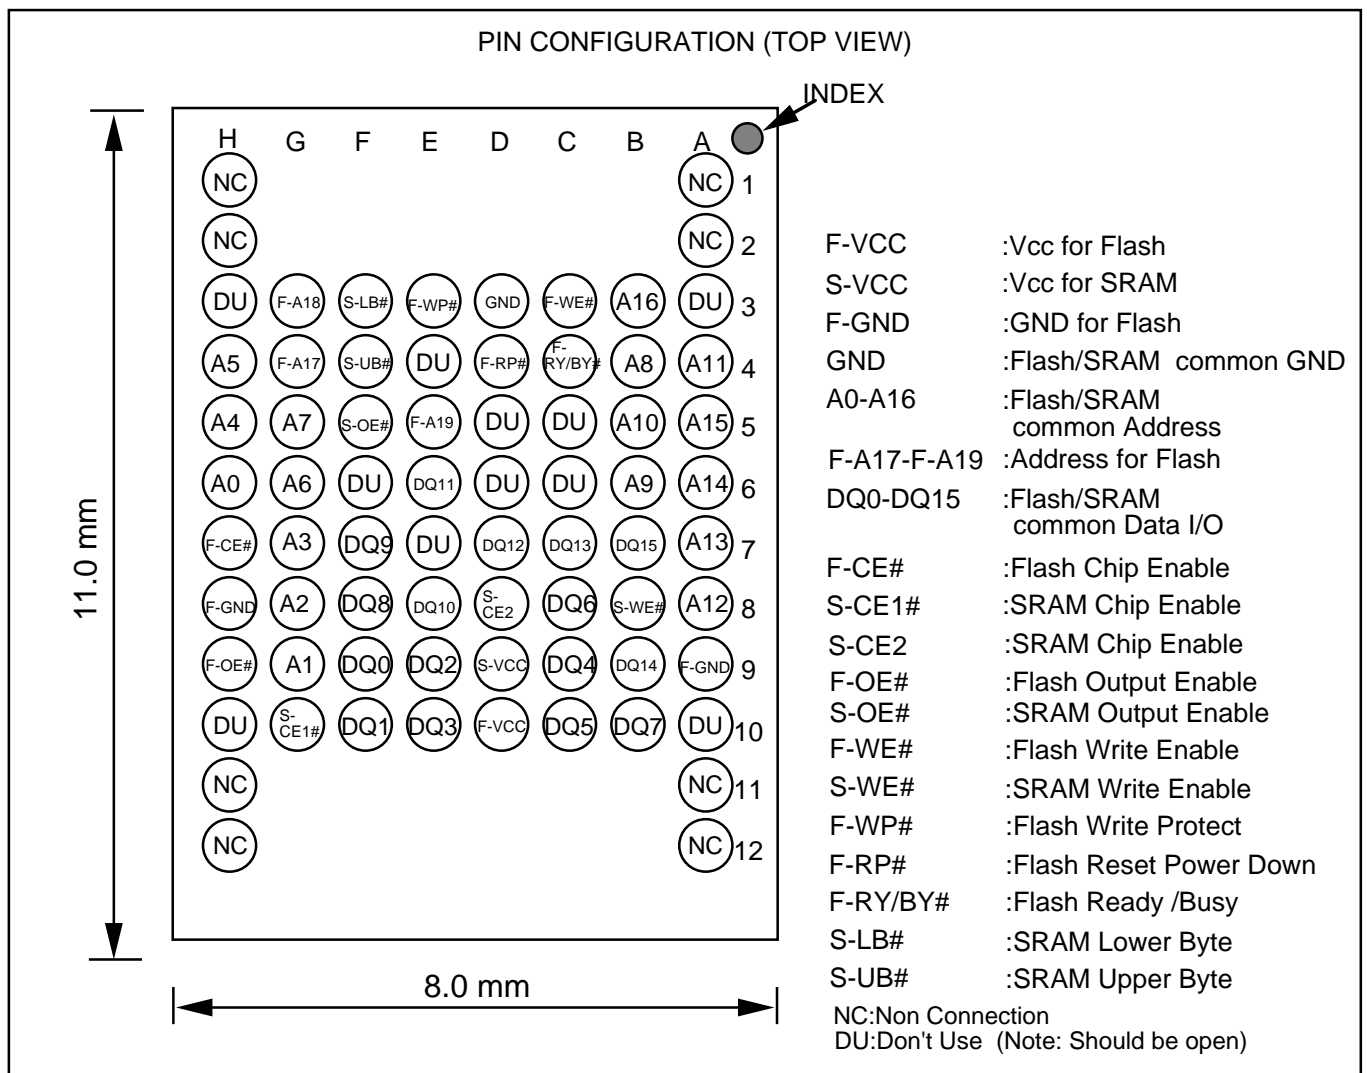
PIN CONFIGURATION (TOP VIEW)

INDEX

| | H | G | F | E | D | C | B | A |
|---|---|---|---|---|---|---|---|---|
| 1 | NC | | | | | | | NC |
| 2 | NC | | | | | | | NC |
| 3 | DU | F-A18 | S-LB# | F-WP# | GND | F-WE# | A16 | DU |
| 4 | A5 | F-A17 | S-UB# | DU | F-RP# | F-RY/BY# | A8 | A11 |
| 5 | A4 | A7 | S-OE# | F-A19 | DU | DU | A10 | A15 |
| 6 | A0 | A6 | DU | DQ11 | DU | DU | A9 | A14 |
| 7 | F-CE# | A3 | DQ9 | DU | DQ12 | DQ13 | DQ15 | A13 |
| 8 | F-GND | A2 | DQ8 | DQ10 | S-CE2 | DQ6 | S-WE# | A12 |
| 9 | F-OE# | A1 | DQ0 | DQ2 | S-VCC | DQ4 | DQ14 | F-GND |
| 10 | DU | S-CE1# | DQ1 | DQ3 | F-VCC | DQ5 | DQ7 | DU |
| 11 | NC | | | | | | | NC |
| 12 | NC | | | | | | | NC |

11.0 mm

8.0 mm

F-VCC :Vcc for Flash
S-VCC :Vcc for SRAM
F-GND :GND for Flash
GND :Flash/SRAM common GND
A0-A16 :Flash/SRAM common Address
F-A17-F-A19 :Address for Flash
DQ0-DQ15 :Flash/SRAM common Data I/O
F-CE# :Flash Chip Enable
S-CE1# :SRAM Chip Enable
S-CE2 :SRAM Chip Enable
F-OE# :Flash Output Enable
S-OE# :SRAM Output Enable
F-WE# :Flash Write Enable
S-WE# :SRAM Write Enable
F-WP# :Flash Write Protect
F-RP# :Flash Reset Power Down
F-RY/BY# :Flash Ready /Busy
S-LB# :SRAM Lower Byte
S-UB# :SRAM Upper Byte
NC:Non Connection
DU:Don't Use (Note: Should be open)